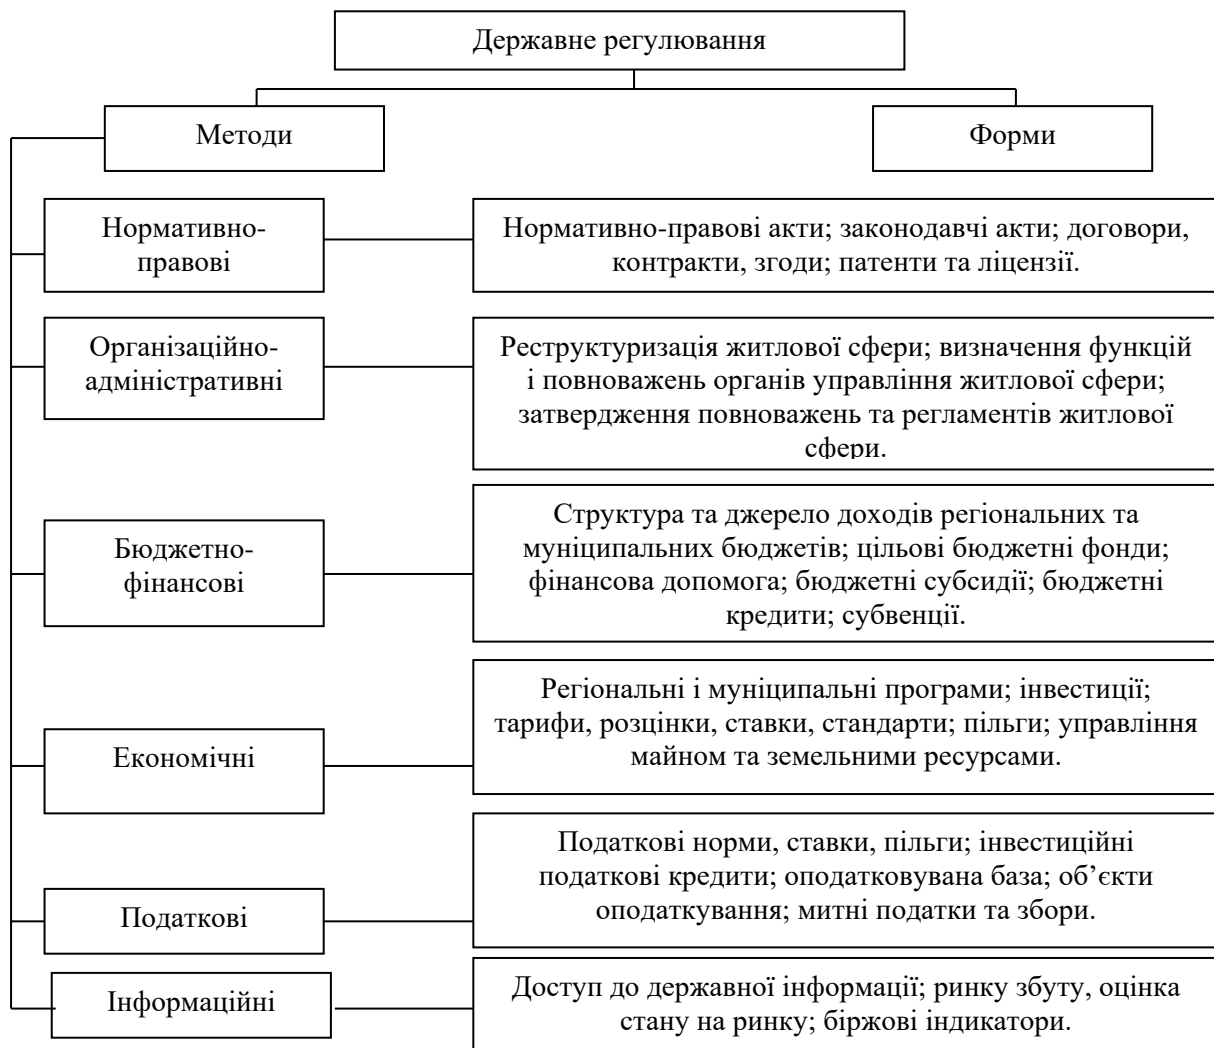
Державне регулювання

Методи

Форми

Нормативно-правові

Нормативно-правові акти; законодавчі акти; договори, контракти, згоди; патенти та ліцензії.

Організаційно-адміністративні

Реструктуризація житлової сфери; визначення функцій і повноважень органів управління житлової сфери; затвердження повноважень та регламентів житлової сфери.

Бюджетно-фінансові

Структура та джерело доходів регіональних та муніципальних бюджетів; цільові бюджетні фонди; фінансова допомога; бюджетні субсидії; бюджетні кредити; субвенції.

Економічні

Регіональні і муніципальні програми; інвестиції; тарифи, розцінки, ставки, стандарти; пільги; управління майном та земельними ресурсами.

Податкові

Податкові норми, ставки, пільги; інвестиційні податкові кредити; оподатковувана база; об’єкти оподаткування; митні податки та збори.

Інформаційні

Доступ до державної інформації; ринку збуту, оцінка стану на ринку; біржові індикатори.